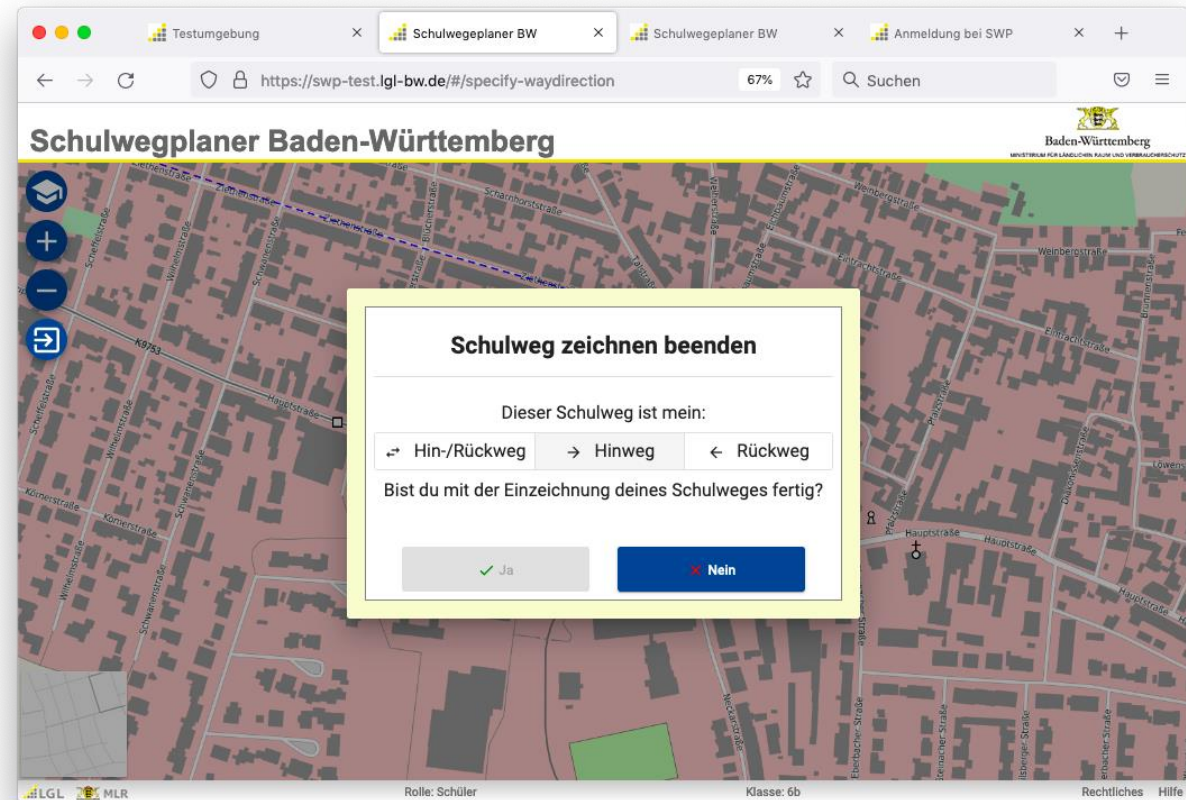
Testumgebung ×
Schulwegeplaner BW ×
Schulwegeplaner BW ×
Anmeldung bei SWP ×
+

https://swp-test.lgl-bw.de/#/specify-waydirection
67%
Suchen

Schulwegplaner Baden-Württemberg

Baden-Württemberg
MINISTERIUM FÜR LÄNDLICHEN RAUM UND VERBRAUCHERSCHUTZ

Schulweg zeichnen beenden

Dieser Schulweg ist mein:

Hin-/Rückweg
Hinweg
Rückweg

Bist du mit der Einzeichnung deines Schulweges fertig?

Ja
Nein

Zabergäustraße
Scharnhorststraße
Weinbergstraße
Eintrachtstraße
Wilhelmstraße
Scheffelstraße
Bücherstraße
K9753
Hauptstraße
Körnerstraße
Schwarenstraße
Pfalzstraße
Hauptstraße
Neckarstraße
Eberbacher Straße

LGL
MLR
Rolle: Schüler
Klasse: 6b
Rechtliches
Hilfe